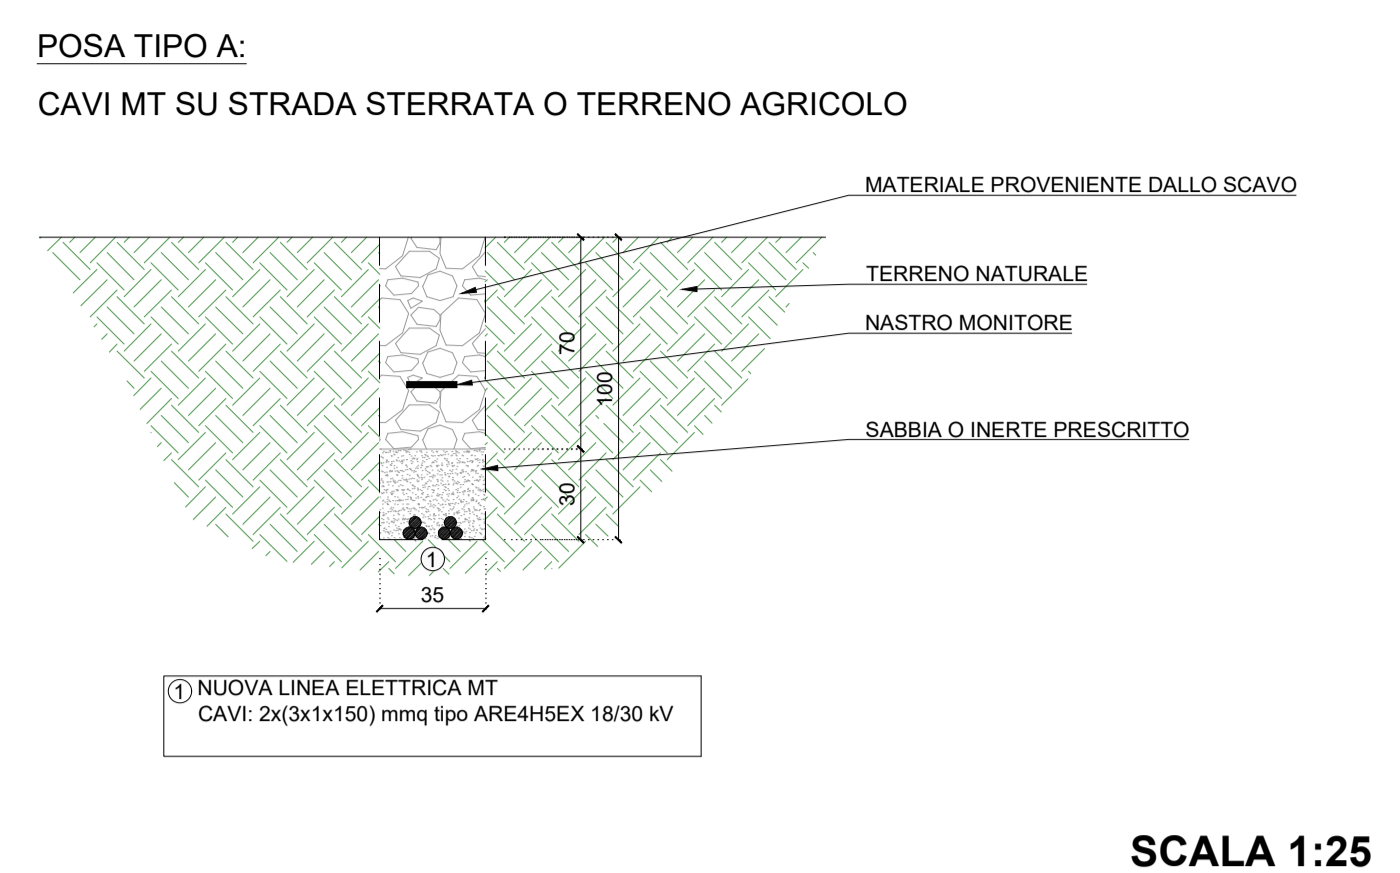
POSA TIPO A:

CAVI MT SU STRADA STERRATA O TERRENO AGRICOLO

MATERIALE PROVENIENTE DALLO SCAVO

TERRENO NATURALE

NASTRO MONITORE

SABBIA O INERTE PRESCRITTO

70

100

30

1

35

1 NUOVA LINEA ELETTRICA MT
CAVI: 2x(3x1x150) mmq tipo ARE4H5EX 18/30 kV

SCALA 1:25